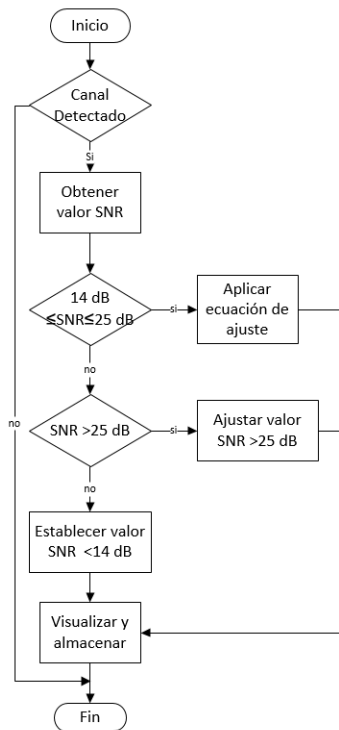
Inicio

Canal Detectado

Si

Obtener valor SNR

14 dB ≤SNR≤25 dB

si

Aplicar ecuación de ajuste

no

SNR >25 dB

si

Ajustar valor SNR >25 dB

no

Establecer valor SNR <14 dB

no

Visualizar y almacenar

Fin